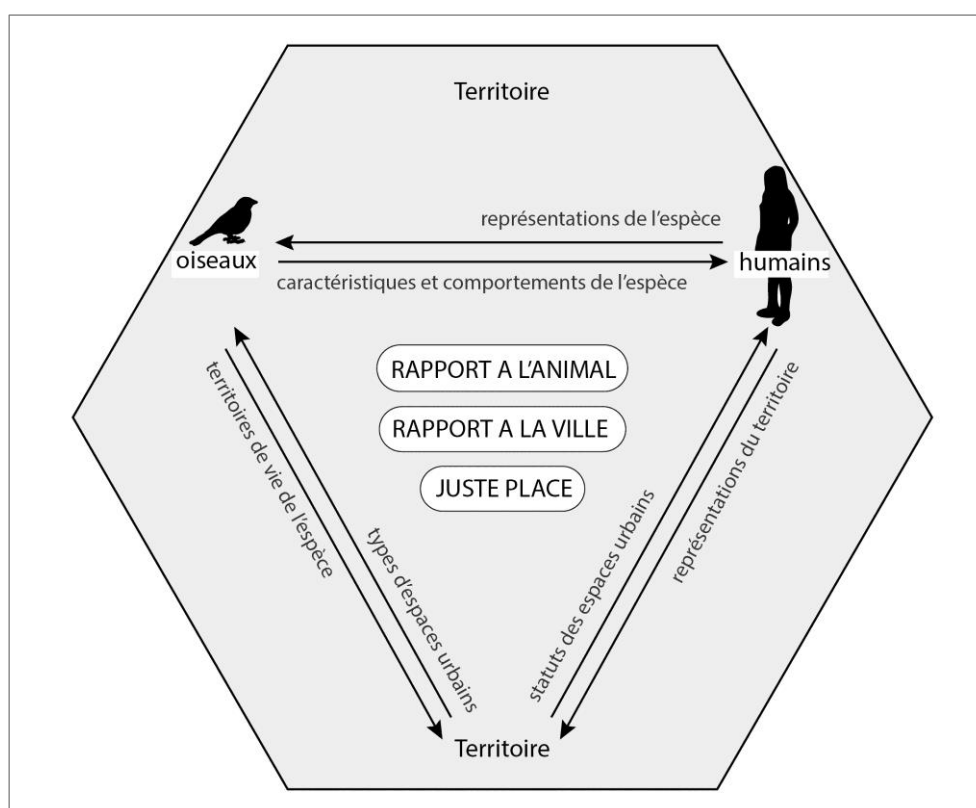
Territoire

représentations de l'espèce

oiseaux

humains

caractéristiques et comportements de l'espèce

RAPPORT A L'ANIMAL

RAPPORT A LA VILLE

JUSTE PLACE

territoires de vie de l'espèce

types d'espaces urbains

statuts des espaces urbains

représentations du territoire

Territoire